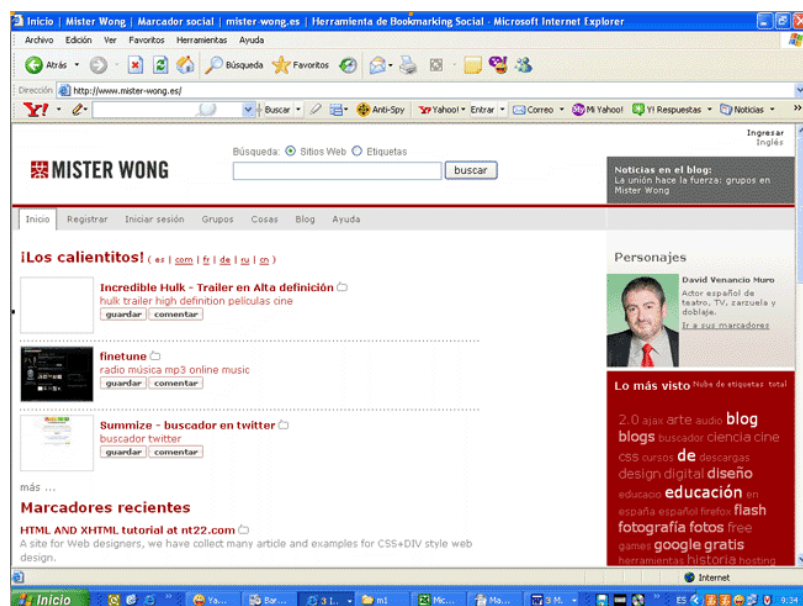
Inicio | Mister Wong | Marcador social | mister-wong.es | Herramienta de Bookmarking Social - Microsoft Internet Explorer

Archivo Edición Ver Favoritos Herramientas Ayuda

Atrás Búsqueda Favoritos

Dirección http://www.mister-wong.es/

Y! Buscar Anti-Spy Yahoo! Entrar Correo Mi Yahoo! Y! Respuestas Noticias

Ingresar
Inglés

MISTER WONG

Búsqueda: Sitios Web Etiquetas

buscar

Noticias en el blog:
La unión hace la fuerza: grupos en Mister Wong

Inicio Registrar Iniciar sesión Grupos Cosas Blog Ayuda

¡Los calientitos! ( es | com | fr | de | ru | cn )

Incredible Hulk - Trailer en Alta definición
hulk trailer high definition peliculas cine
guardar comentar

finetune
radio música mp3 online music
guardar comentar

Summize - buscador en twitter
buscador twitter
guardar comentar

más ...

Marcadores recientes

HTML AND XHTML tutorial at nt22.com
A site for Web designers, we have collect many article and examples for CSS+DIV style web design.

Personajes

David Venancio Muro
Actor español de teatro, TV, zarzuela y doblaje.
Ir a sus marcadores

Lo más visto Nube de etiquetas total

2.0 ajax arte audio blog blogs buscador ciencia cine css cursos de descargas design digital diseño educacion educación en españa español firefox flash fotografía fotos free games google gratis herramientas historia hosting

Internet

Inicio

9:34